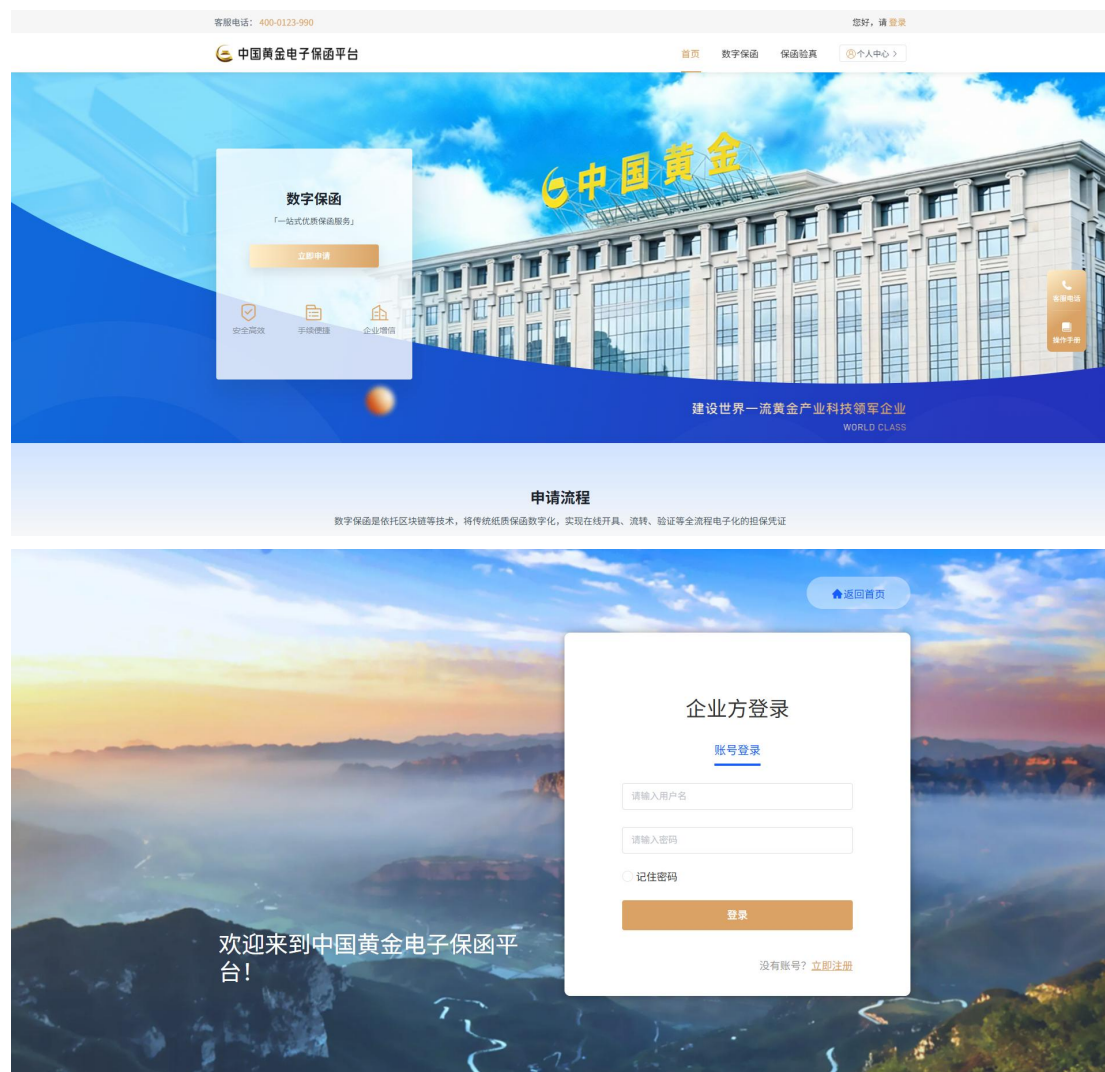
客服电话：400-0123-990

您好，请 登录

中国黄金电子保函平台

首页 数字保函 保函验真 个人中心 >

数字保函

「一站式优质保函服务」

立即申请

安全高效 手续便捷 企业增信

中国黄金

客服电话

操作手册

建设世界一流黄金产业科技领军企业

WORLD CLASS

申请流程

数字保函是依托区块链等技术，将传统纸质保函数字化，实现在线开具、流转、验证等全流程电子化的担保凭证

返回首页

企业方登录

账号登录

请输入用户名

请输入密码

记住密码

登录

没有账号？立即注册

欢迎来到中国黄金电子保函平台！